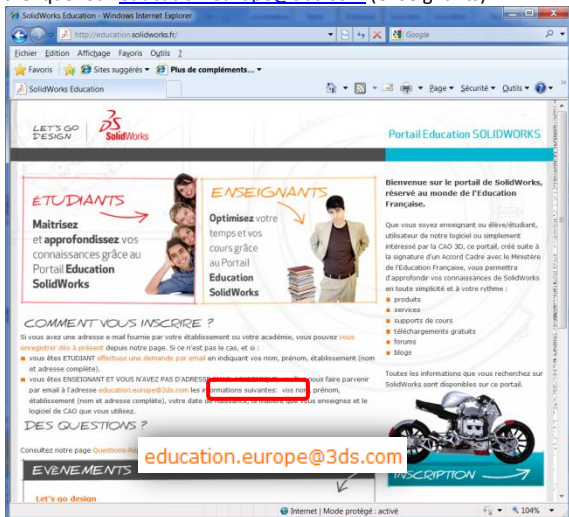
SolidWorks Education - Windows Internet Explorer

http://education.solidworks.fr/

Google

Fichier Edition Affichage Favoris Outils ?

Favoris | Sites suggérés ▾ | Plus de compléments... ▾

SolidWorks Education

Page ▾ Sécurité ▾ Outils ▾

LET'S GO DESIGN | SolidWorks

Portail Education SOLIDWORKS

ETUDIANTS

Maitrisez et approfondissez vos connaissances grâce au Portail Education SolidWorks

ENSEIGNANTS

Optimisez votre temps et vos cours grâce au Portail Education SolidWorks

Bienvenue sur le portail de SolidWorks, réservé au monde de l'Education Française.

Que vous soyez enseignant ou élève/étudiant, utilisateur de notre logiciel ou simplement intéressé par la CAO 3D, ce portail, créé suite à la signature d'un Accord Cadre avec le Ministère de l'Education Française, vous permettra d'approfondir vos connaissances de SolidWorks en toute simplicité et à votre rythme :

produits
services
supports de cours
téléchargements gratuits
forums
blogs

Toutes les informations que vous recherchez sur SolidWorks sont disponibles sur ce portail.

COMMENT VOUS INSCRIRE ?

Si vous avez une adresse e-mail fournie par votre établissement ou votre académie, vous pouvez vous enregistrer dès à présent depuis notre page. Si ce n'est pas le cas, et si :

vous êtes ETUDIANT effectuez une demande par email en indiquant vos nom, prénom, établissement (nom et adresse complète).

vous êtes ENSEIGNANT ET VOUS N'AVEZ PAS D'ADRESSE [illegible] vous faire parvenir par email à l'adresse education.europe@3ds.com les informations suivantes: vos nom, prénom, établissement (nom et adresse complète), votre date de naissance, la matière que vous enseignez et le logiciel de CAO que vous utilisez.

DES QUESTIONS ?

Consultez notre page Questions-Ré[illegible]

education.europe@3ds.com

EVENEMENTS

Let's go design

INSCRIPTION

Internet | Mode protégé : activé

104%